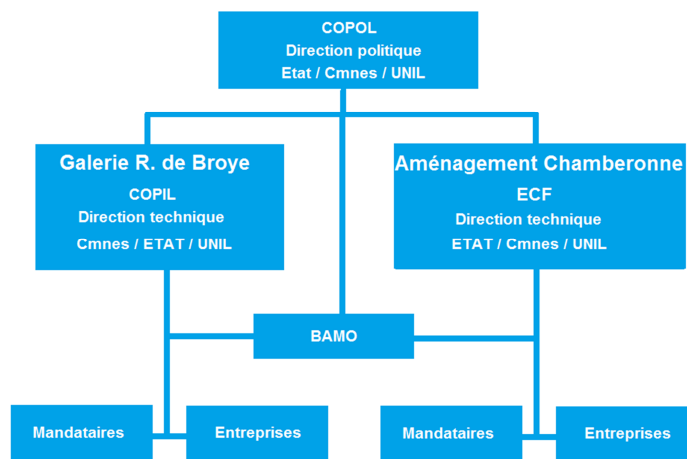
COPOL
Direction politique
Etat / Cmnes / UNIL

Galerie R. de Broye
COPIL
Direction technique
Cmnes / ETAT / UNIL

Aménagement Chamberonne
ECF
Direction technique
ETAT / Cmnes / UNIL

BAMO

Mandataires

Entreprises

Mandataires

Entreprises